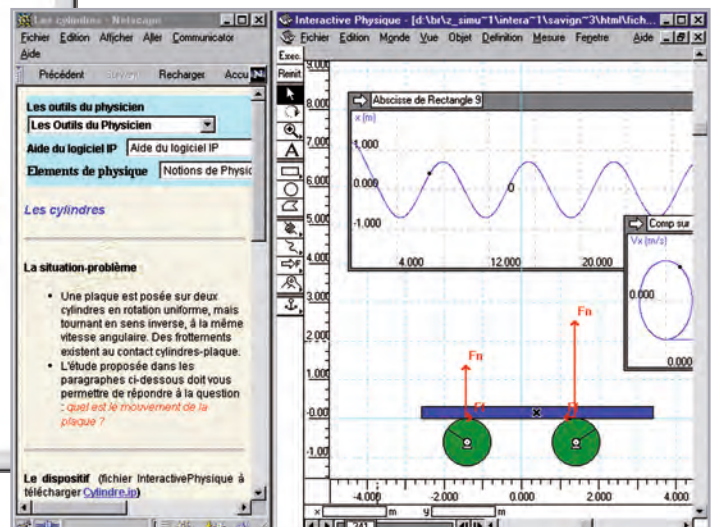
Les cylindres - Netscape

Fichier Edition Afficher Aller Communicator Aide

Précédent Suivant Recharger Accu

Les outils du physicien

Les Outils du Physicien

Aide du logiciel IP Aide du logiciel IP

Elements de physique Notions de Physic

Les cylindres

La situation-problème

- Une plaque est posée sur deux cylindres en rotation uniforme, mais tournant en sens inverse, à la même vitesse angulaire. Des frottements existent au contact cylindres-plaque.
- L'étude proposée dans les paragraphes ci-dessous doit vous permettre de répondre à la question : quel est le mouvement de la plaque ?

Le dispositif (fichier InteractivePhysique à télécharger Cylindre.ip)

Interactive Physique - [d:\bi\z_simu~1\intera~1\savign~3\html\fich...

Fichier Edition Monde Vue Objet Definition Mesure Fenetre Aide

Exec. Remit

Abscisse de Rectangle 9

x (m)

1.000

0.000

-1.000

4.000 12.000 20.000

Comp sur

Vx (m/s)

0.000

0.000

8.000 7.000 6.000 5.000 4.000 3.000 2.000 1.000 0.000 -1.00

Fn Fn Ft Ft

-4.000 -2.000 0.000 2.000 4.000

m m